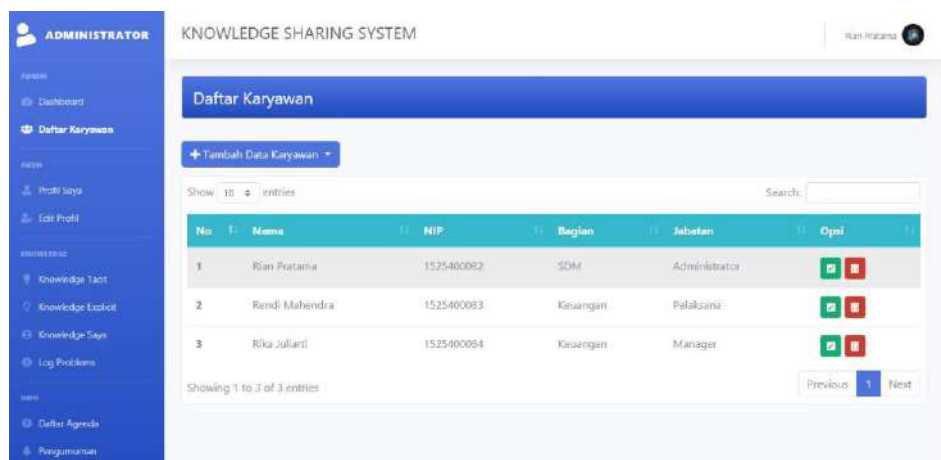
ADMINISTRATOR

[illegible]
Dashboard
Daftar Karyawan

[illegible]
Profil Saya
Edit Profil

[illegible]
Knowledge Tacit
Knowledge Explicit
Knowledge Saya
Log Problems

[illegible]
Daftar Agenda
Pengumuman

KNOWLEDGE SHARING SYSTEM

Rian Pratama

Daftar Karyawan

+ Tambah Data Karyawan

Show 10 entries

Search:

| No | Nama | NIP | Bagian | Jabatan | Opsi |
|---|---|---|---|---|---|
| 1 | Rian Pratama | 1525400082 | SDM | Administrator | |
| 2 | Rendi Mahendra | 1525400083 | Keuangan | Pelaksana | |
| 3 | Rika Juliarti | 1525400084 | Keuangan | Manager | |

Showing 1 to 3 of 3 entries

Previous 1 Next